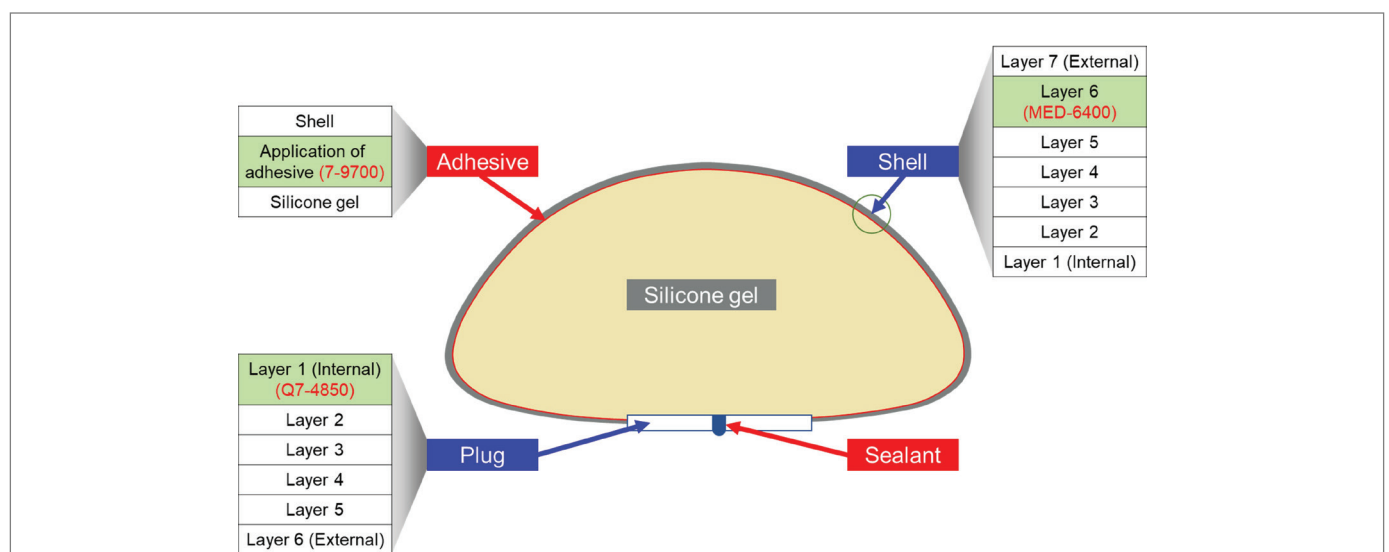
| Shell |
|---|
| Application of adhesive (7-9700) |
| Silicone gel |

Adhesive

| Layer 7 (External) |
|---|
| Layer 6 (MED-6400) |
| Layer 5 |
| Layer 4 |
| Layer 3 |
| Layer 2 |
| Layer 1 (Internal) |

Shell

Silicone gel

| Layer 1 (Internal) (Q7-4850) |
|---|
| Layer 2 |
| Layer 3 |
| Layer 4 |
| Layer 5 |
| Layer 6 (External) |

Plug

Sealant